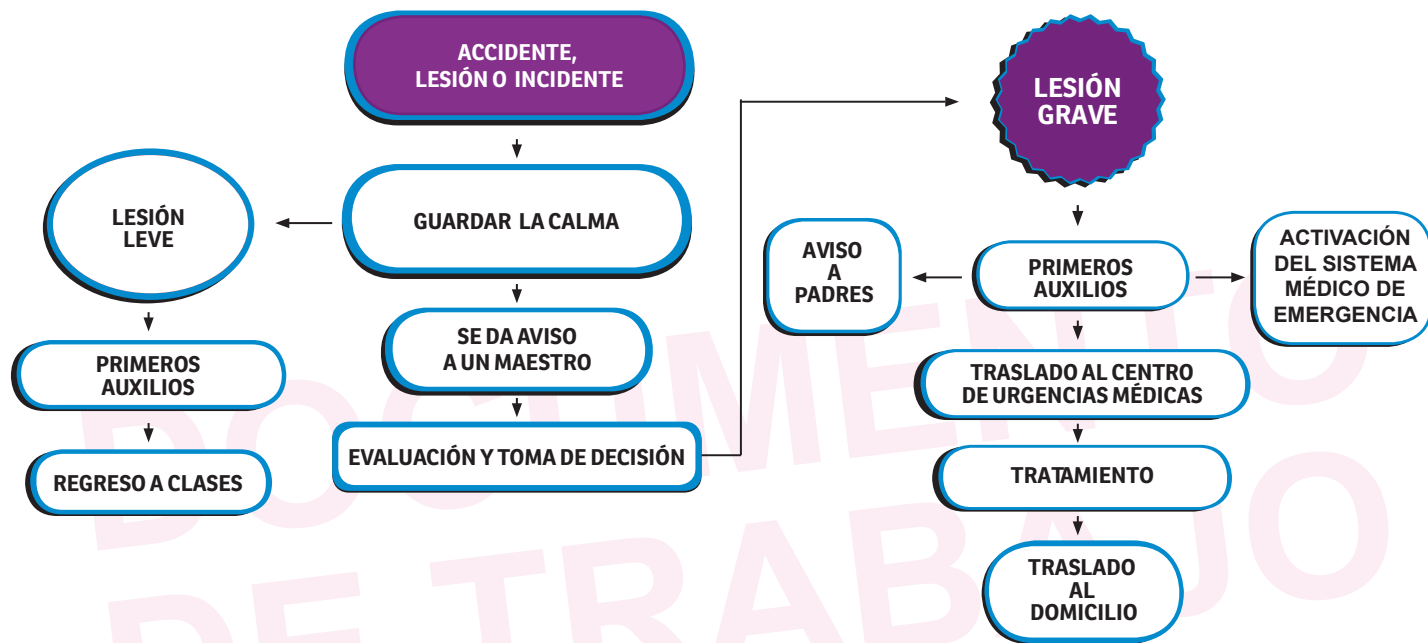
ACCIDENTE, LESIÓN O INCIDENTE

GUARDAR LA CALMA

SE DA AVISO A UN MAESTRO

EVALUACIÓN Y TOMA DE DECISIÓN

LESIÓN LEVE

PRIMEROS AUXILIOS

REGRESO A CLASES

LESIÓN GRAVE

AVISO A PADRES

PRIMEROS AUXILIOS

ACTIVACIÓN DEL SISTEMA MÉDICO DE EMERGENCIA

TRASLADO AL CENTRO DE URGENCIAS MÉDICAS

TRATAMIENTO

TRASLADO AL DOMICILIO

DOCUMENTO DE TRABAJO